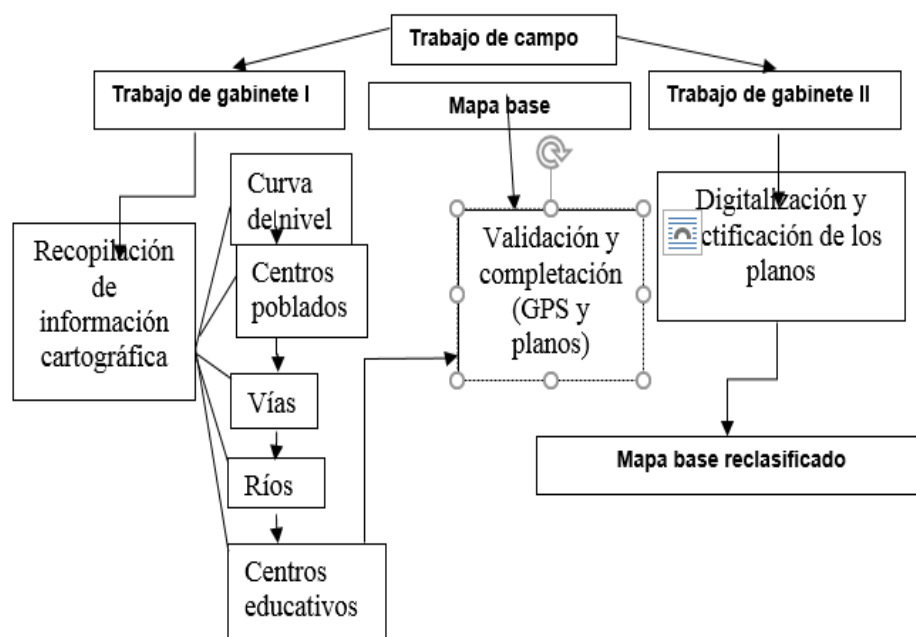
Trabajo de campo

Trabajo de gabinete I

Mapa base

Trabajo de gabinete II

Recopilación de información cartográfica

Curva de nivel

Centros poblados

Vías

Ríos

Centros educativos

Validación y completación (GPS y planos)

Digitalización y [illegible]ctificación de los planos

Mapa base reclasificado